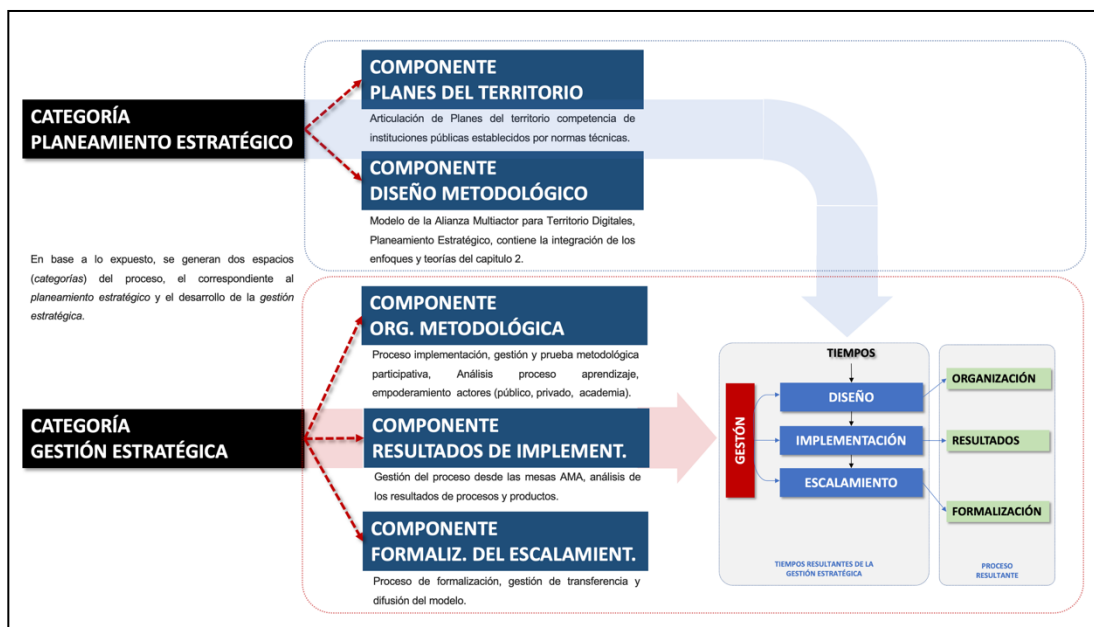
CATEGORÍA
PLANEAMIENTO ESTRATÉGICO

COMPONENTE
PLANES DEL TERRITORIO

Articulación de Planes del territorio competencia de instituciones públicas establecidos por normas técnicas.

COMPONENTE
DISEÑO METODOLÓGICO

Modelo de la Alianza Multiactor para Territorio Digitales, Planeamiento Estratégico, contiene la integración de los enfoques y teorías del capitulo 2.

En base a lo expuesto, se generan dos espacios (*categorías*) del proceso, el correspondiente al *planeamiento estratégico* y el desarrollo de la *gestión estratégica*.

COMPONENTE
ORG. METODOLÓGICA

Proceso implementación, gestión y prueba metodológica participativa, Análisis proceso aprendizaje, empoderamiento actores (público, privado, academia).

CATEGORÍA
GESTIÓN ESTRATÉGICA

COMPONENTE
RESULTADOS DE IMPLEMENT.

Gestión del proceso desde las mesas AMA, análisis de los resultados de procesos y productos.

COMPONENTE
FORMALIZ. DEL ESCALAMIENT.

Proceso de formalización, gestión de transferencia y difusión del modelo.

TIEMPOS

GESTIÓN

DISEÑO

IMPLEMENTACIÓN

ESCALAMIENTO

ORGANIZACIÓN

RESULTADOS

FORMALIZACIÓN

TIEMPOS RESULTANTES DE LA GESTIÓN ESTRATÉGICA

PROCESO RESULTANTE